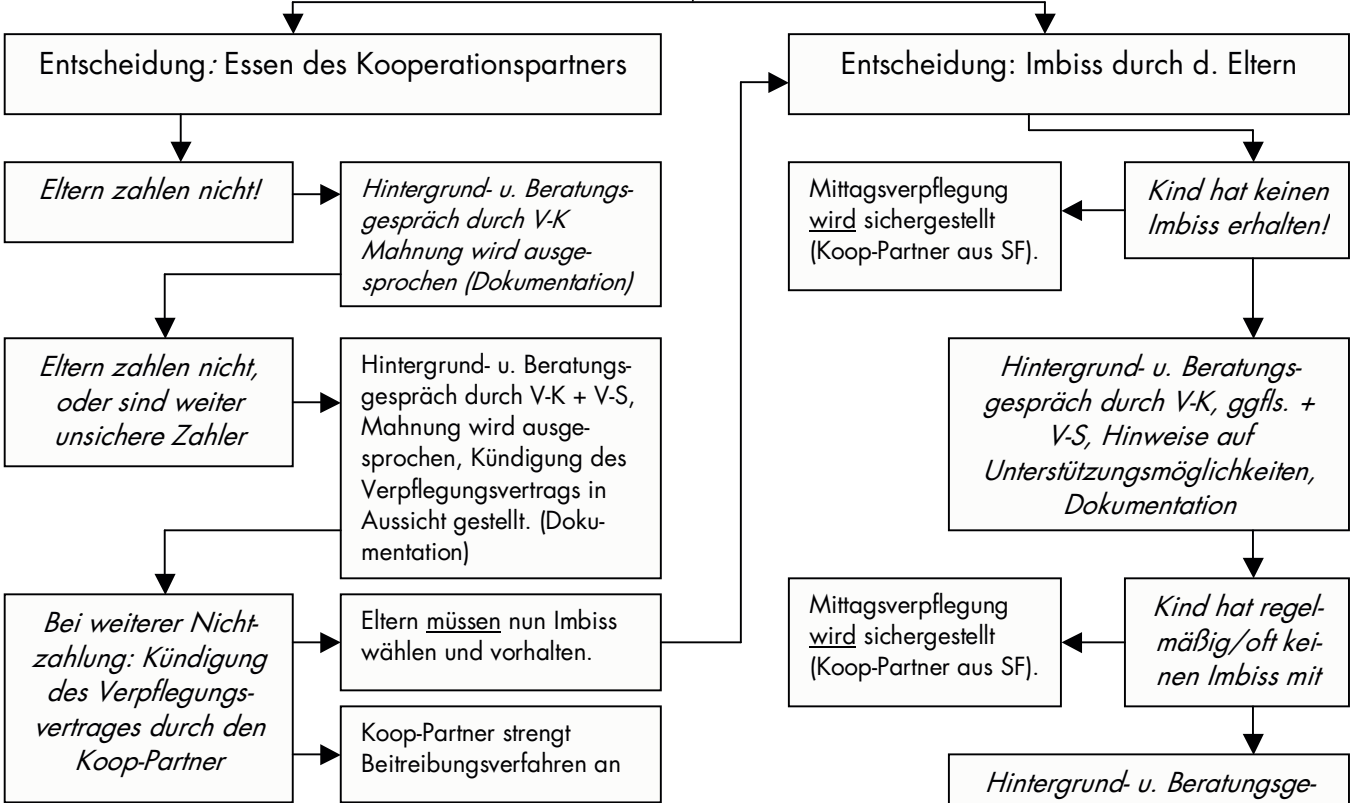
Entscheidung: Essen des Kooperationspartners

Eltern zahlen nicht!

Hintergrund- u. Beratungsgespräch durch V-K Mahnung wird ausgesprochen (Dokumentation)

Eltern zahlen nicht, oder sind weiter unsichere Zahler

Hintergrund- u. Beratungsgespräch durch V-K + V-S, Mahnung wird ausgesprochen, Kündigung des Verpflegungsvertrags in Aussicht gestellt. (Dokumentation)

Bei weiterer Nichtzahlung: Kündigung des Verpflegungsvertrages durch den Koop-Partner

Eltern müssen nun Imbiss wählen und vorhalten.

Koop-Partner strengt Beitreibungsverfahren an

Entscheidung: Imbiss durch d. Eltern

Kind hat keinen Imbiss erhalten!

Mittagsverpflegung wird sichergestellt (Koop-Partner aus SF).

Hintergrund- u. Beratungsgespräch durch V-K, ggfls. + V-S, Hinweise auf Unterstützungsmöglichkeiten, Dokumentation

Kind hat regelmäßig/oft keinen Imbiss mit

Mittagsverpflegung wird sichergestellt (Koop-Partner aus SF).

Hintergrund- u. Beratungsge-